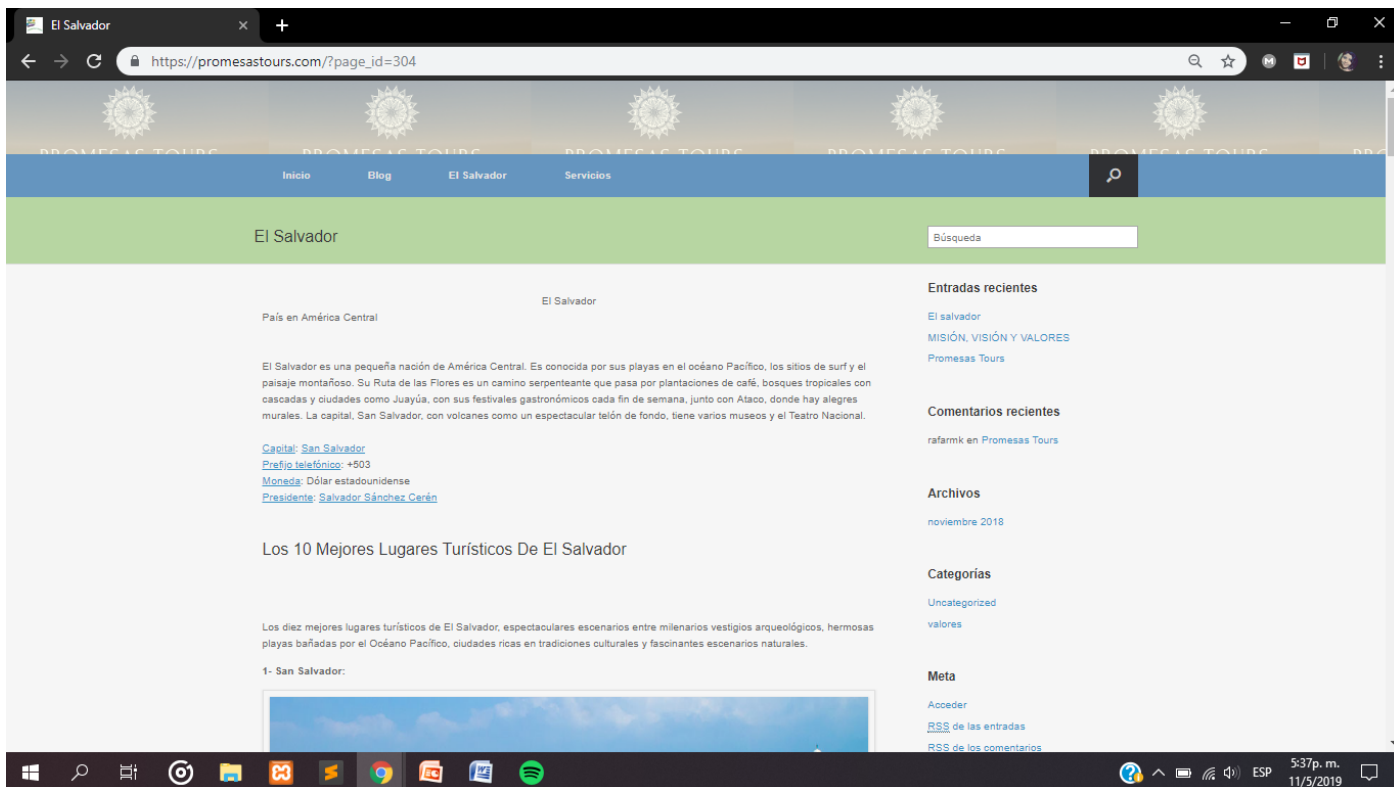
El Salvador ×

https://promesastours.com/?page_id=304

Inicio Blog El Salvador Servicios

El Salvador

Búsqueda

El Salvador
País en América Central

El Salvador es una pequeña nación de América Central. Es conocida por sus playas en el océano Pacífico, los sitios de surf y el paisaje montañoso. Su Ruta de las Flores es un camino serpenteante que pasa por plantaciones de café, bosques tropicales con cascadas y ciudades como Juayúa, con sus festivales gastronómicos cada fin de semana, junto con Ataco, donde hay alegres murales. La capital, San Salvador, con volcanes como un espectacular telón de fondo, tiene varios museos y el Teatro Nacional.

Capital: San Salvador
Prefijo telefónico: +503
Moneda: Dólar estadounidense
Presidente: Salvador Sánchez Cerén

Los 10 Mejores Lugares Turísticos De El Salvador

Los diez mejores lugares turísticos de El Salvador, espectaculares escenarios entre milenarios vestigios arqueológicos, hermosas playas bañadas por el Océano Pacífico, ciudades ricas en tradiciones culturales y fascinantes escenarios naturales.

1- San Salvador:

Entradas recientes
El salvador
MISIÓN, VISIÓN Y VALORES
Promesas Tours

Comentarios recientes
rafarmk en Promesas Tours

Archivos
noviembre 2018

Categorías
Uncategorized
valores

Meta
Acceder
RSS de las entradas
RSS de los comentarios

ESP 5:37p. m. 11/5/2019